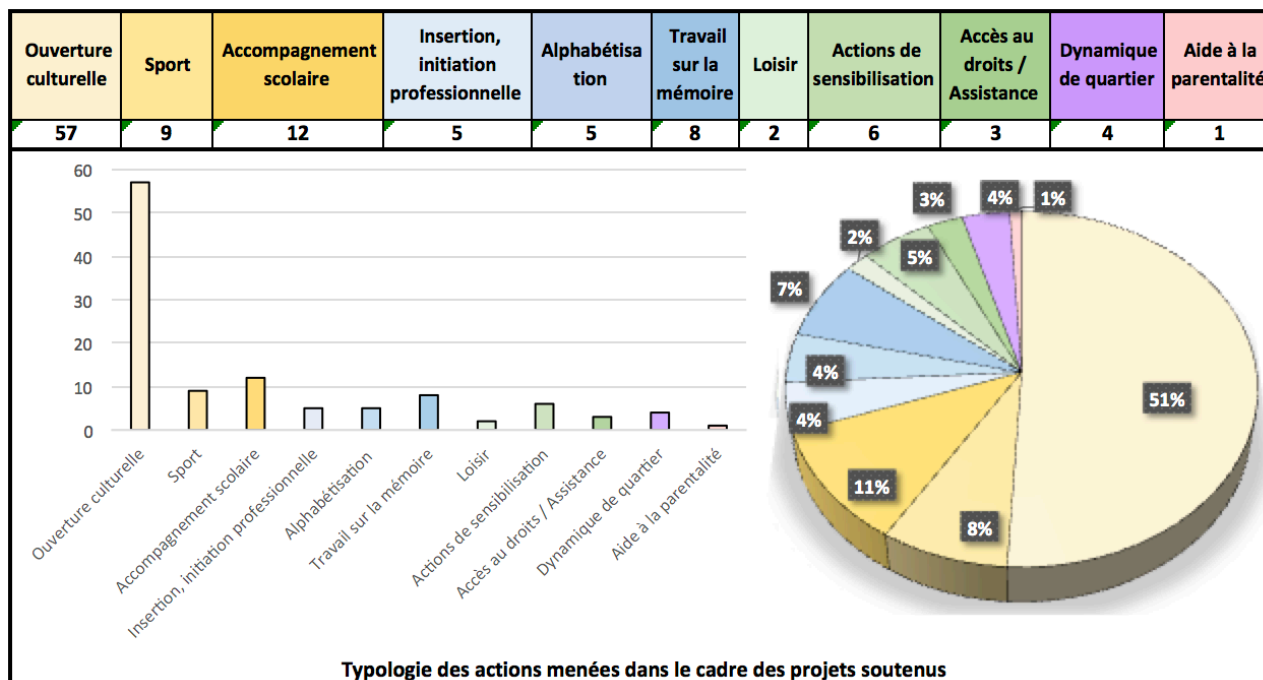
| Ouverture culturelle | Sport | Accompagnement scolaire | Insertion, initiation professionnelle | Alphabétisation | Travail sur la mémoire | Loisir | Actions de sensibilisation | Accès au droits / Assistance | Dynamique de quartier | Aide à la parentalité |
|---|---|---|---|---|---|---|---|---|---|---|
| 57 | 9 | 12 | 5 | 5 | 8 | 2 | 6 | 3 | 4 | 1 |

60
50
40
30
20
10
0

Ouverture culturelle
Sport
Accompagnement scolaire
Insertion, initiation professionnelle
Alphabétisation
Travail sur la mémoire
Loisir
Actions de sensibilisation
Accès au droits / Assistance
Dynamique de quartier
Aide à la parentalité

3%
4%
1%
2%
5%
7%
4%
51%
4%
11%
8%

Typologie des actions menées dans le cadre des projets soutenus